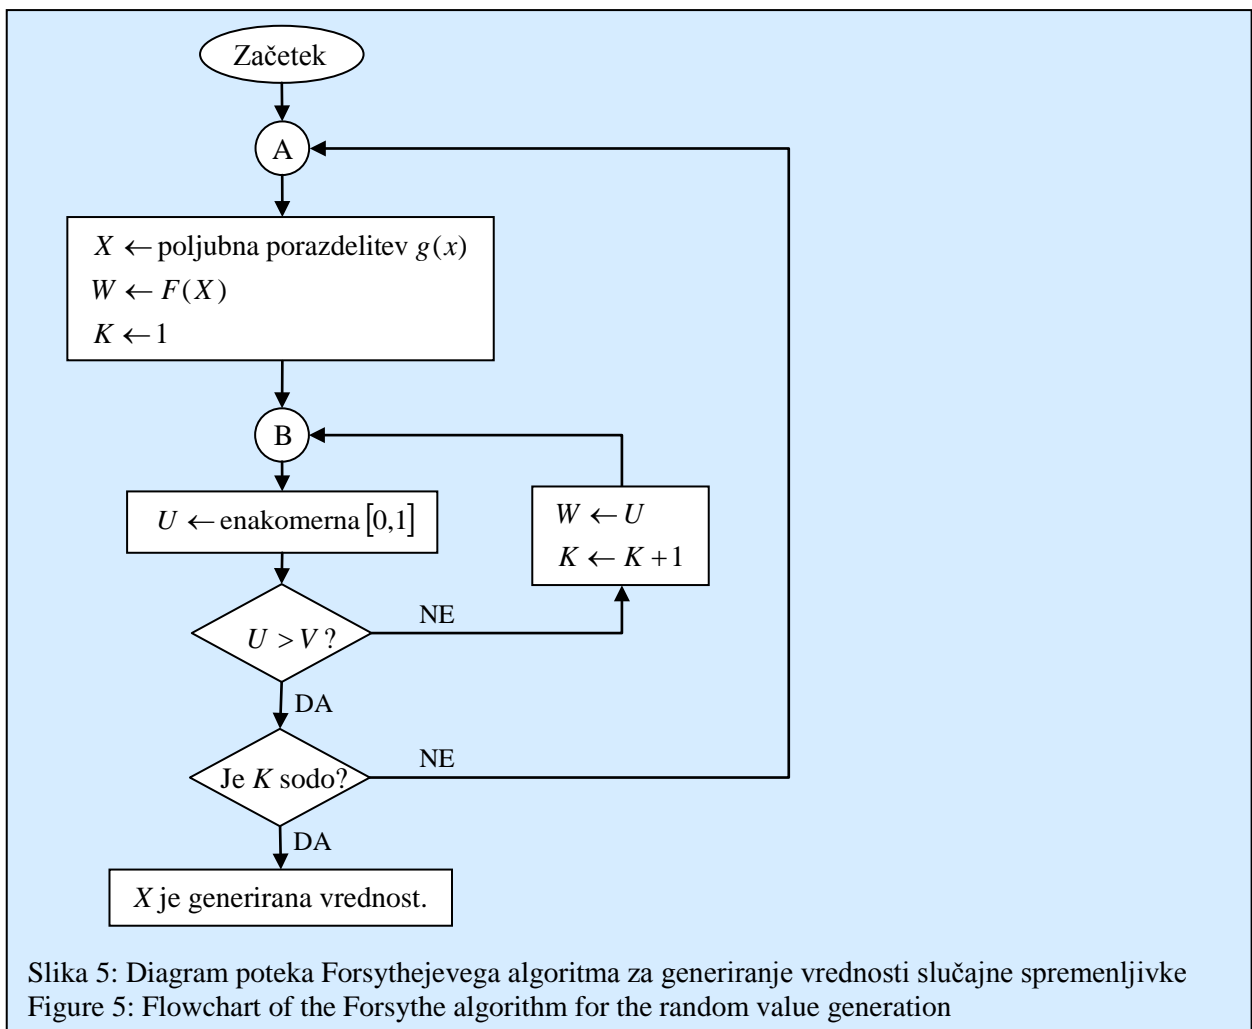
Začetek

A

$X \leftarrow$ poljubna porazdelitev $g(x)$
$W \leftarrow F(X)$
$K \leftarrow 1$

B

$U \leftarrow$ enakomerna $[0,1]$

$W \leftarrow U$
$K \leftarrow K+1$

$U > V$ ?

NE

DA

Je $K$ sodo?

NE

DA

$X$ je generirana vrednost.

Slika 5: Diagram poteka Forsythejevega algoritma za generiranje vrednosti slučajne spremenljivke
Figure 5: Flowchart of the Forsythe algorithm for the random value generation